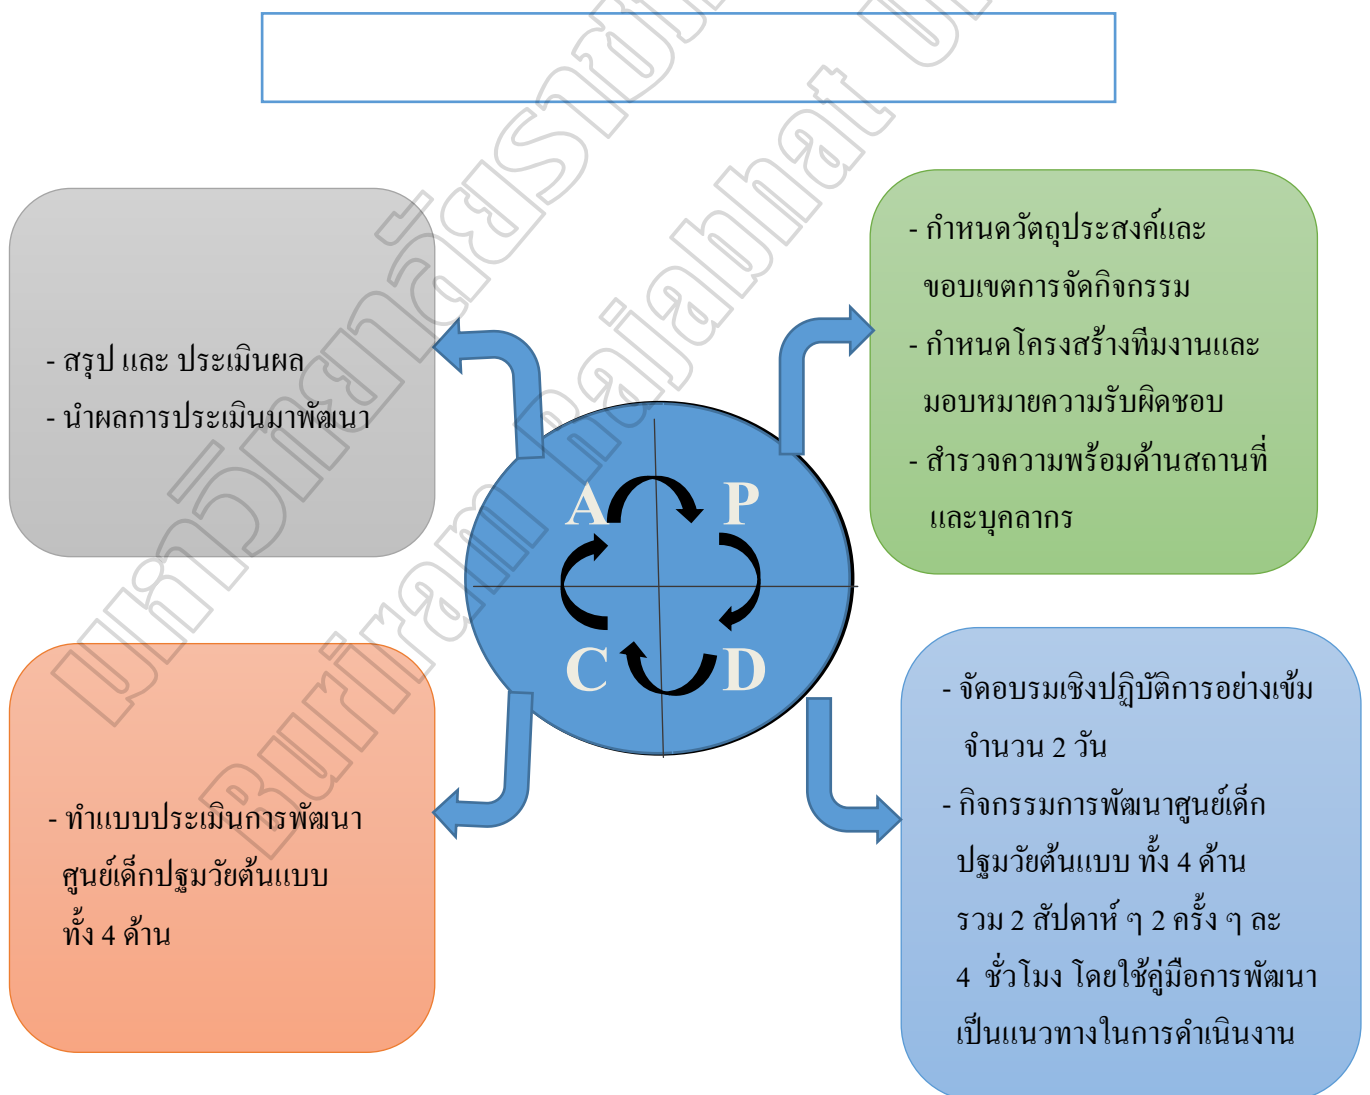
- สรุป และ ประเมินผล
- นำผลการประเมินมาพัฒนา

- กำหนดวัตถุประสงค์และขอบเขตการจัดกิจกรรม
- กำหนดโครงสร้างทีมงานและมอบหมายความรับผิดชอบ
- สำรวจความพร้อมด้านสถานที่และบุคลากร

A P
C D

- ทำแบบประเมินการพัฒนาศูนย์เด็กปฐมวัยต้นแบบทั้ง 4 ด้าน

- จัดอบรมเชิงปฏิบัติการอย่างเข้มจำนวน 2 วัน
- กิจกรรมการพัฒนาศูนย์เด็กปฐมวัยต้นแบบ ทั้ง 4 ด้าน รวม 2 สัปดาห์ ๆ 2 ครั้ง ๆ ละ 4 ชั่วโมง โดยใช้คู่มือการพัฒนาเป็นแนวทางในการดำเนินงาน

มหาวิทยาลัยราชภัฏ Buriram Rajabhat U